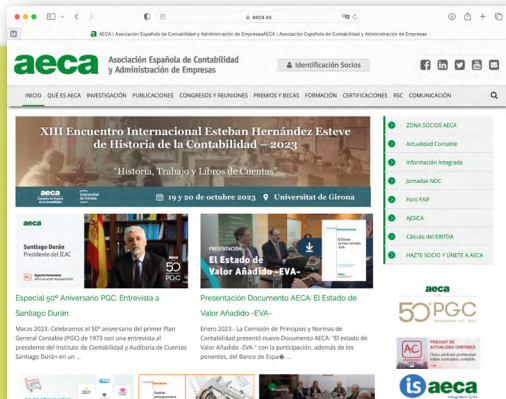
aeca.es

AECA | Asociación Española de Contabilidad y Administración de EmpresasAECA | Asociación Española de Contabilidad y Administración de Empresas

aeca Asociación Española de Contabilidad y Administración de Empresas

Identificación Socios

INICIO QUÉ ES AECA INVESTIGACIÓN PUBLICACIONES CONGRESOS Y REUNIONES PREMIOS Y BECAS FORMACIÓN CERTIFICACIONES RSC COMUNICACIÓN

XIII Encuentro Internacional Esteban Hernández Esteve de Historia de la Contabilidad – 2023

"Historia, Trabajo y Libros de Cuentas"

19 y 20 de octubre 2023 Universitat de Girona

ZONA SOCIOS AECA
Actualidad Contable
Información Integrada
Jornadas NIC
Foro FAIF
AJOICA
Cálculo del EBITDA
HAZTE SOCIO Y ÚNETE A AECA

Santiago Durán
Presidente del ICAC

50 PGC

PRESENTACIÓN
El Estado de Valor Añadido -EVA-

Especial 50º Aniversario PGC: Entrevista a Santiago Durán

Marzo 2023.- Celebramos el 50º aniversario del primer Plan General Contable (PGC) de 1973 con una entrevista al presidente del Instituto de Contabilidad y Auditoría de Cuentas Santiago Durán en ...

Presentación Documento AECA: El Estado de Valor Añadido -EVA-

Enero 2023.- La Comisión de Principios y Normas de Contabilidad presentó nuevo Documento AECA: "El estado de Valor Añadido -EVA-" con la participación, además de los ponentes, del Banco de Espa...

aeca
50 PGC

AC

is aeca